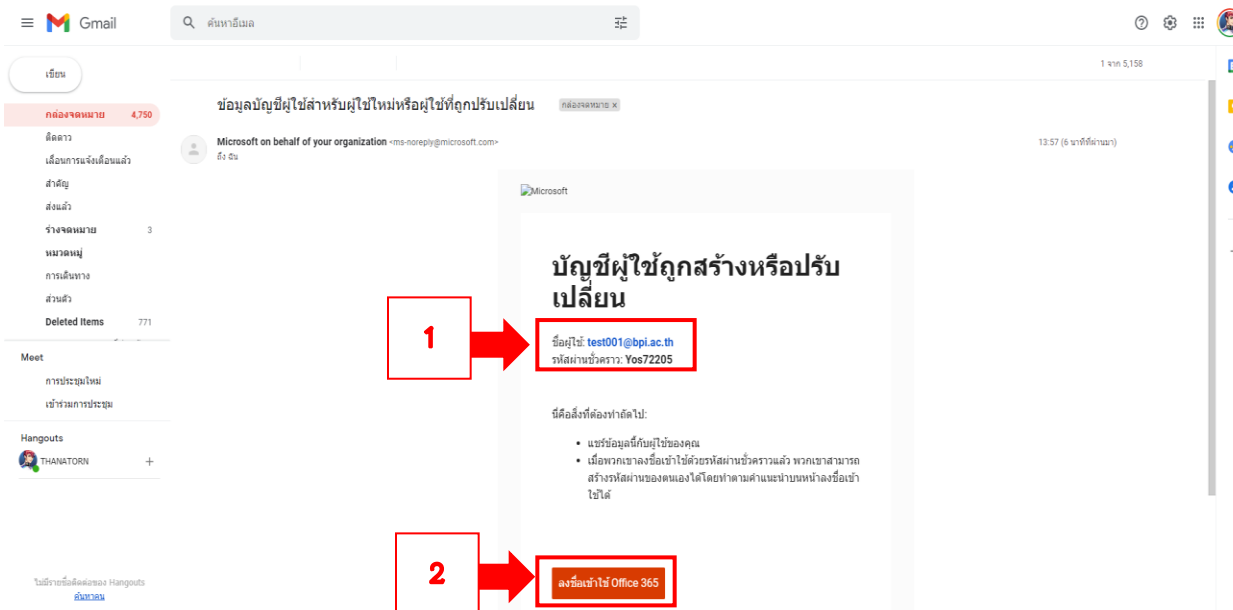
Gmail

ค้นหาอีเมล

เขียน

กล่องจดหมาย 4,750
ติดดาว
เลื่อนการแจ้งเตือนแล้ว
สำคัญ
ส่งแล้ว
ร่างจดหมาย 3
หมวดหมู่
การเดินทาง
ส่วนตัว
Deleted Items 771

Meet
การประชุมใหม่
เข้าร่วมการประชุม

Hangouts
THANATORN

ไม่มีรายชื่อติดต่อของ Hangouts
ค้นหาคน

1 จาก 5,158

ข้อมูลบัญชีผู้ใช้สำหรับผู้ใช้ใหม่หรือผู้ใช้ที่ถูกปรับเปลี่ยน กล่องจดหมาย ×

Microsoft on behalf of your organization <ms-noreply@microsoft.com>
ถึง ฉัน

13:57 (6 นาทีที่ผ่านมา)

Microsoft

บัญชีผู้ใช้ถูกสร้างหรือปรับเปลี่ยน

1

ชื่อผู้ใช้: test001@bpi.ac.th
รหัสผ่านชั่วคราว: Yos72205

นี่คือสิ่งที่ต้องทำถัดไป:

• แชร์ข้อมูลนี้กับผู้ใช้ของคุณ
• เมื่อพวกเขาลงชื่อเข้าใช้ด้วยรหัสผ่านชั่วคราวแล้ว พวกเขาสามารถสร้างรหัสผ่านของตนเองได้โดยทำตามคำแนะนำบนหน้าลงชื่อเข้าใช้ได้

2

ลงชื่อเข้าใช้ Office 365